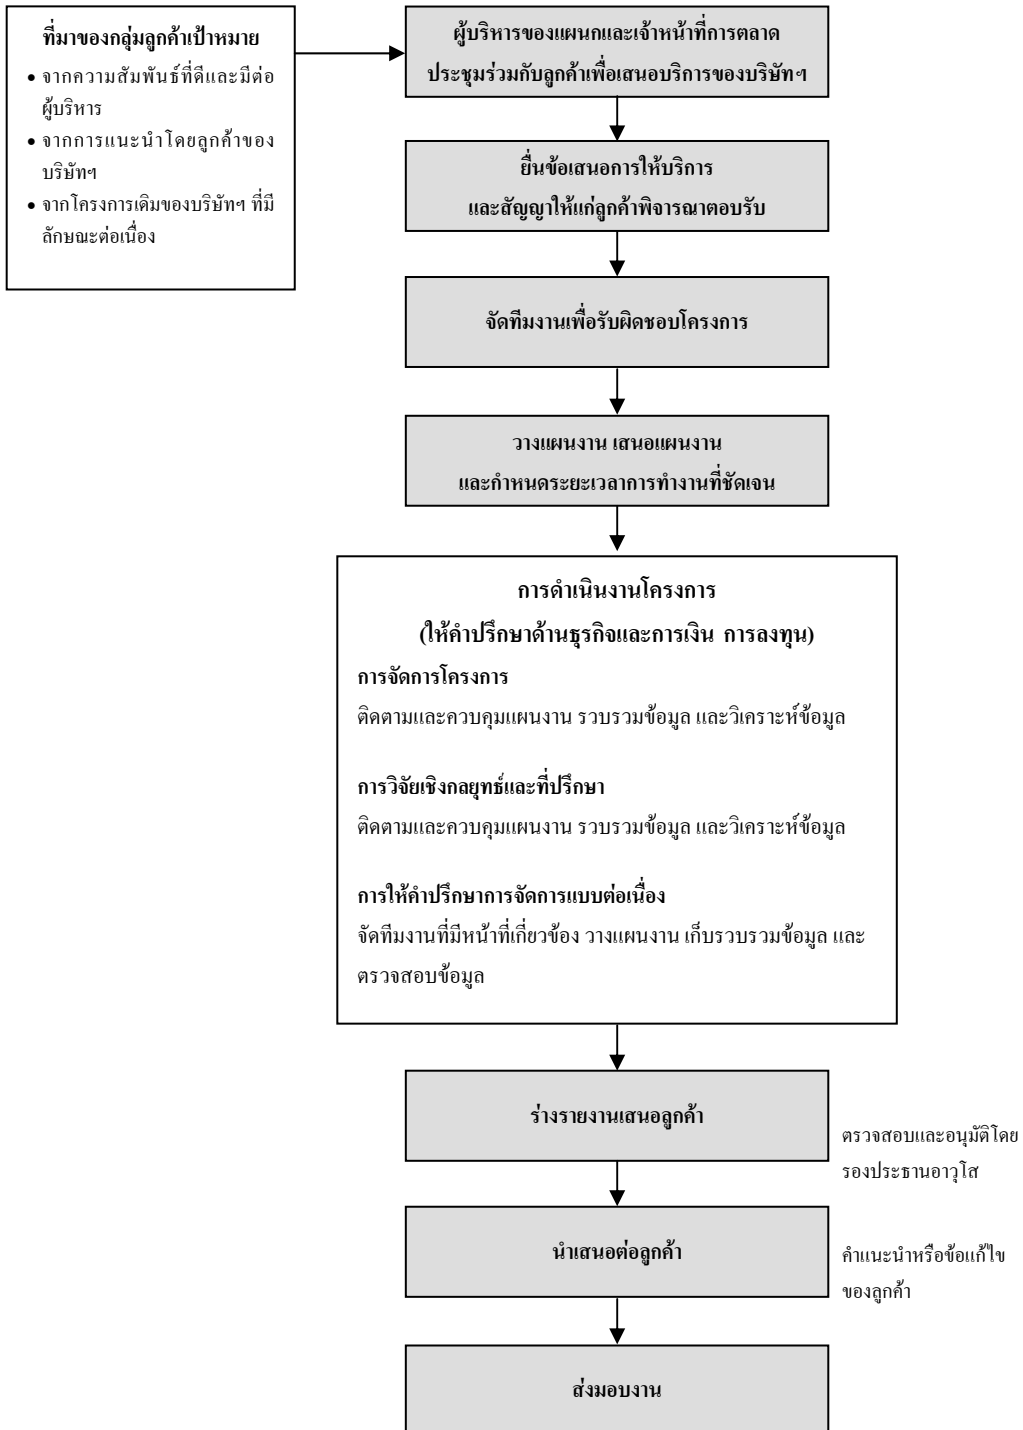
ที่มาของกลุ่มลูกค้าเป้าหมาย

• จากความสัมพันธ์ที่ดีและมีต่อผู้บริหาร
• จากการแนะนำโดยลูกค้าของบริษัทฯ
• จากโครงการเดิมของบริษัทฯ ที่มีลักษณะต่อเนื่อง

ผู้บริหารของแผนกและเจ้าหน้าที่การตลาด ประชุมร่วมกับลูกค้าเพื่อเสนอบริการของบริษัทฯ

ยื่นข้อเสนอการให้บริการ และสัญญาให้แก่ลูกค้าพิจารณาตอบรับ

จัดทีมงานเพื่อรับผิดชอบโครงการ

วางแผนงาน เสนอแผนงาน และกำหนดระยะเวลาการทำงานที่ชัดเจน

การดำเนินงานโครงการ

(ให้คำปรึกษาด้านธุรกิจและการเงิน การลงทุน)

การจัดการโครงการ

ติดตามและควบคุมแผนงาน รวบรวมข้อมูล และวิเคราะห์ข้อมูล

การวิจัยเชิงกลยุทธ์และที่ปรึกษา

ติดตามและควบคุมแผนงาน รวบรวมข้อมูล และวิเคราะห์ข้อมูล

การให้คำปรึกษาการจัดการแบบต่อเนื่อง

จัดทีมงานที่มีหน้าที่เกี่ยวข้อง วางแผนงาน เก็บรวบรวมข้อมูล และตรวจสอบข้อมูล

ร่างรายงานเสนอลูกค้า

ตรวจสอบและอนุมัติโดยรองประธานอาวุโส

นำเสนอต่อลูกค้า

คำแนะนำหรือข้อแก้ไขของลูกค้า

ส่งมอบงาน